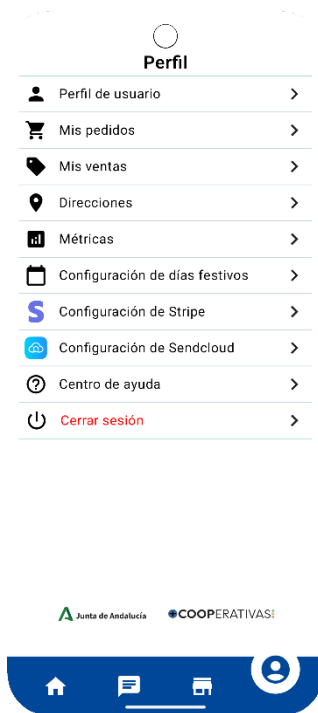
Perfil

Perfil de usuario

Mis pedidos

Mis ventas

Direcciones

Métricas

Configuración de días festivos

Configuración de Stripe

Configuración de Sendcloud

Centro de ayuda

Cerrar sesión

Junta de Andalucía

COOPERATIVAS